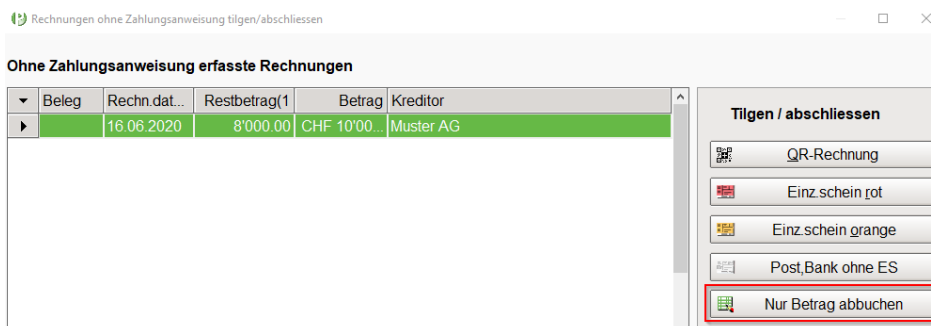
Rechnungen ohne Zahlungsanweisung tilgen/abschliessen

Ohne Zahlungsanweisung erfasste Rechnungen

| Beleg | Rechn.dat... | Restbetrag(1 | Betrag | Kreditor |
|---|---|---|---|---|
| | 16.06.2020 | 8'000.00 | CHF 10'00... | Muster AG |

Tilgen / abschliessen

QR-Rechnung

Einz.schein rot

Einz.schein orange

Post,Bank ohne ES

Nur Betrag abbuchen